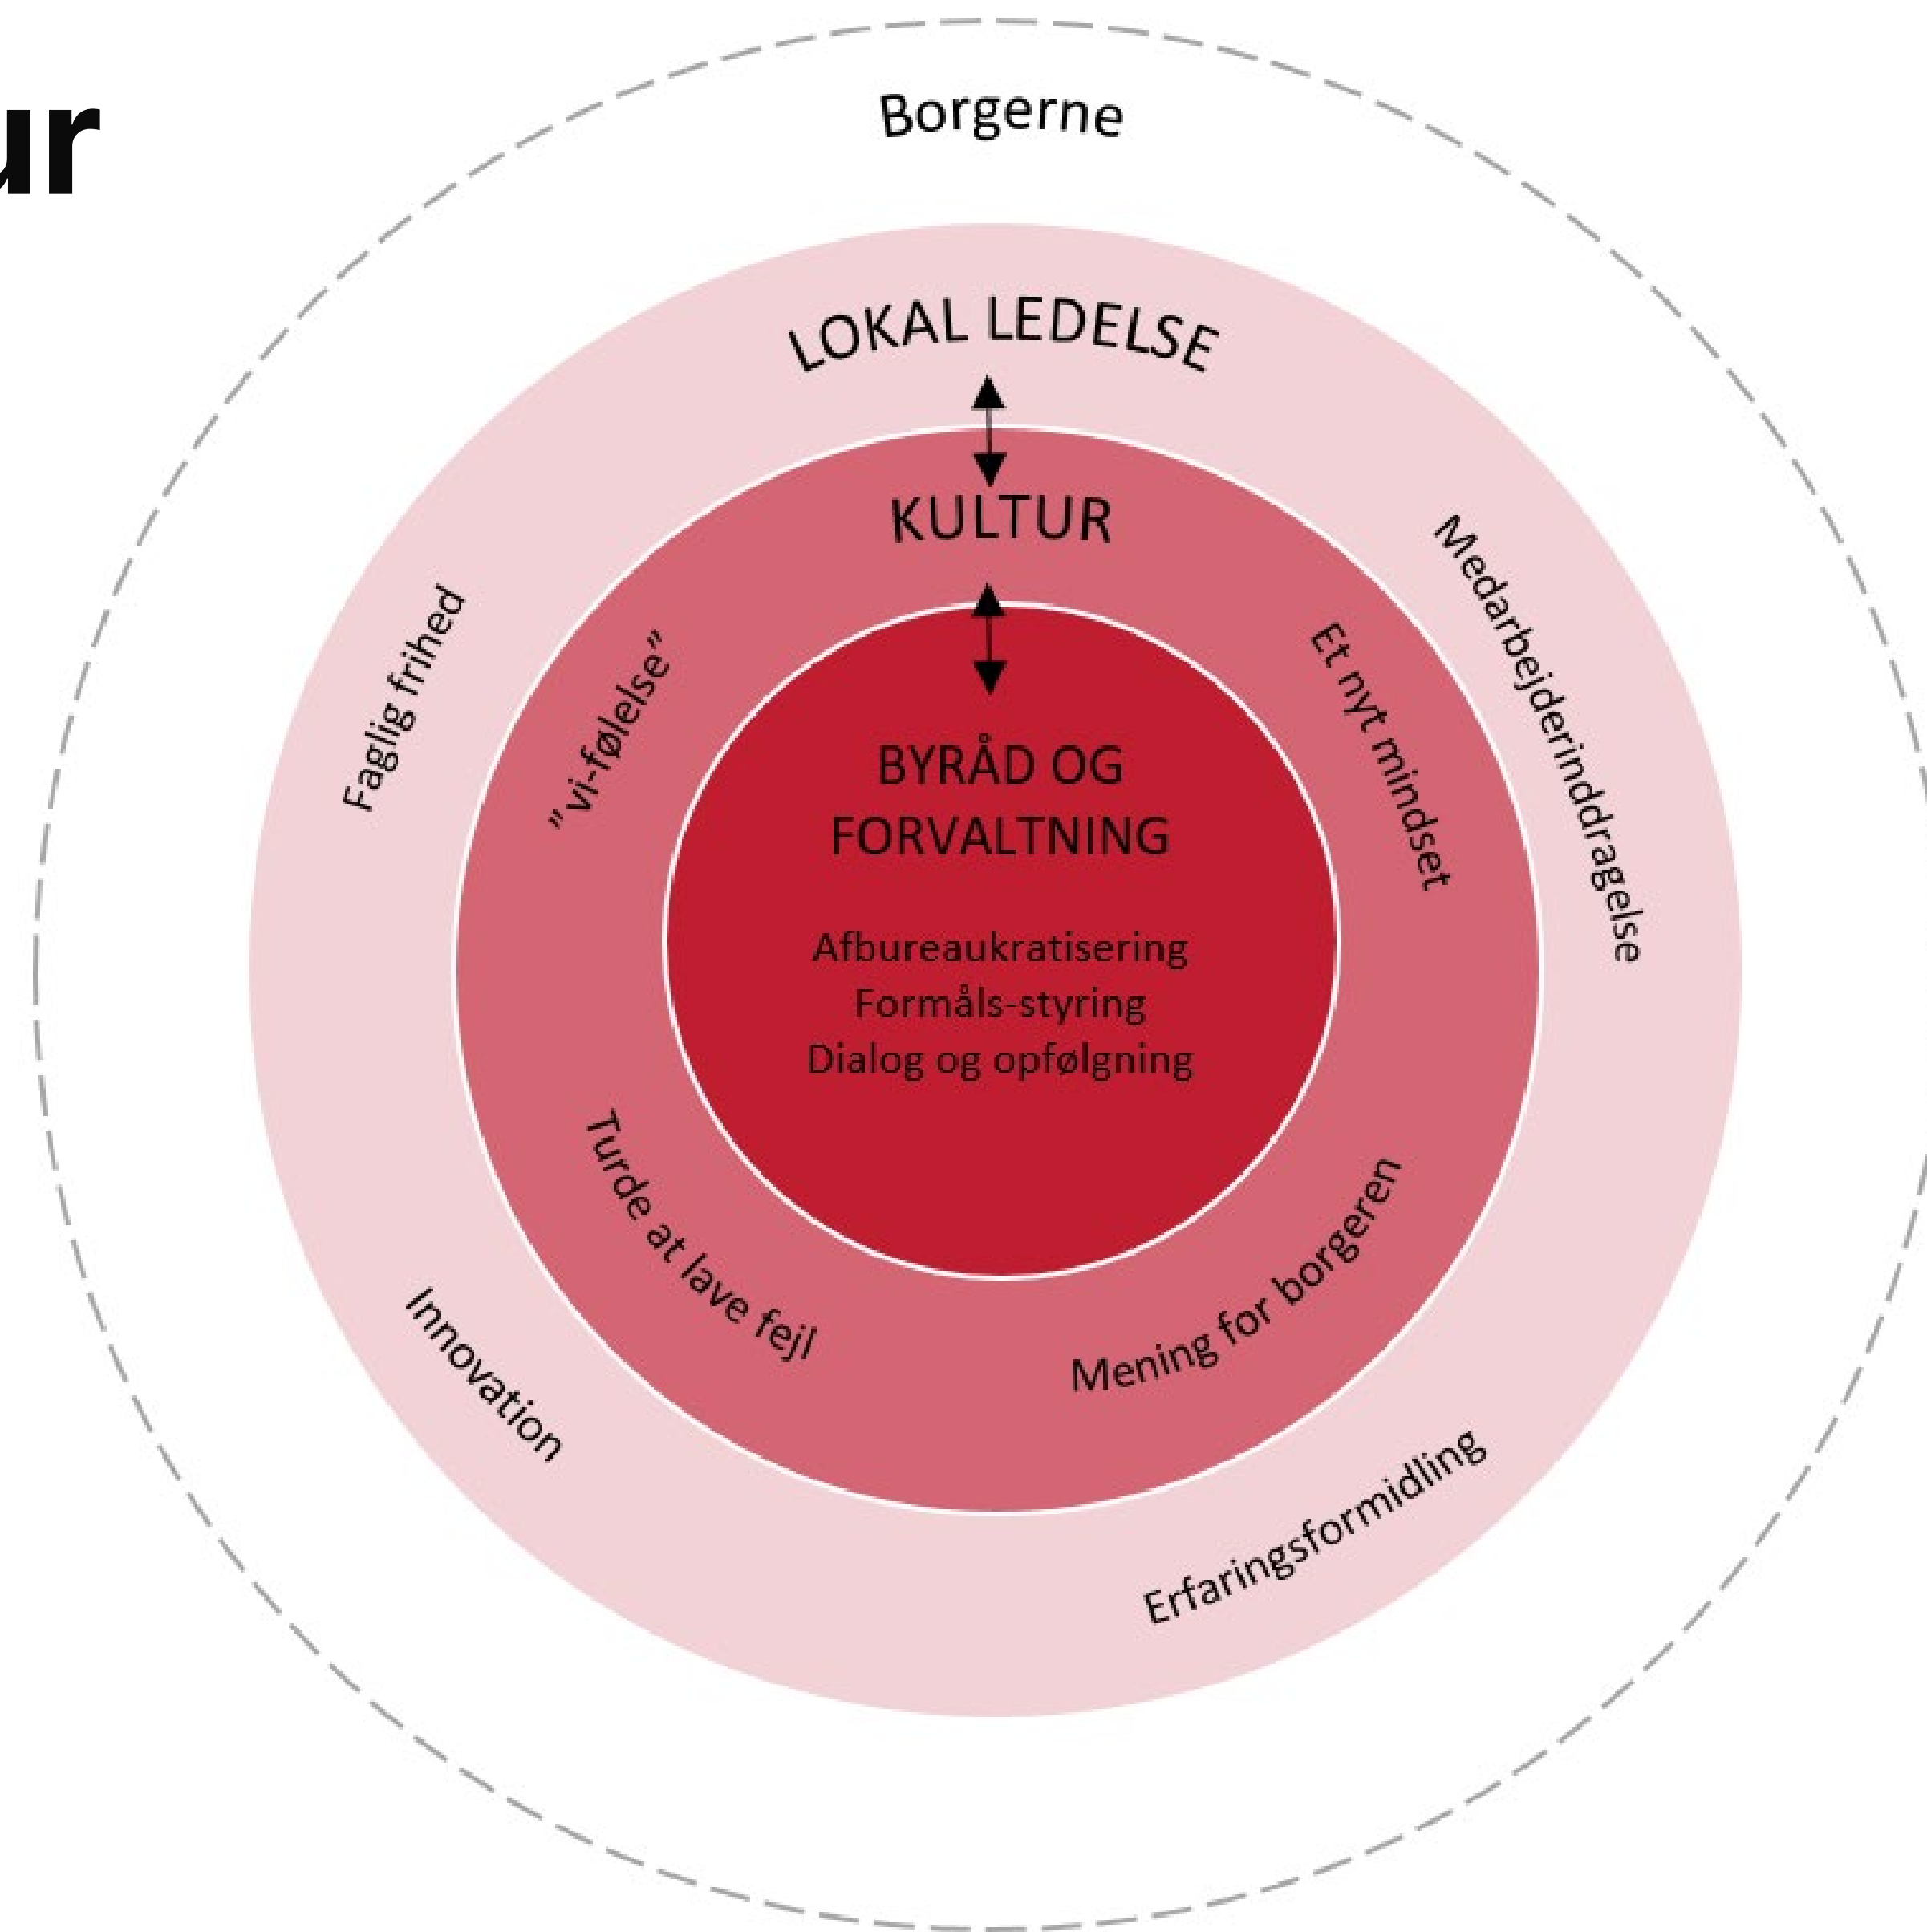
ur

Borgerne

LOKAL LEDELSE

KULTUR

Faglig frihed

"vi-følelse"

Et nyt mindset

Medarbejderinddragelse

BYRÅD OG FORVALTNING

Afbureaukratisering
Formåls-styring
Dialog og opfølgning

Turde at lave fejl

Mening for borgeren

Innovation

Erfaringsformidling